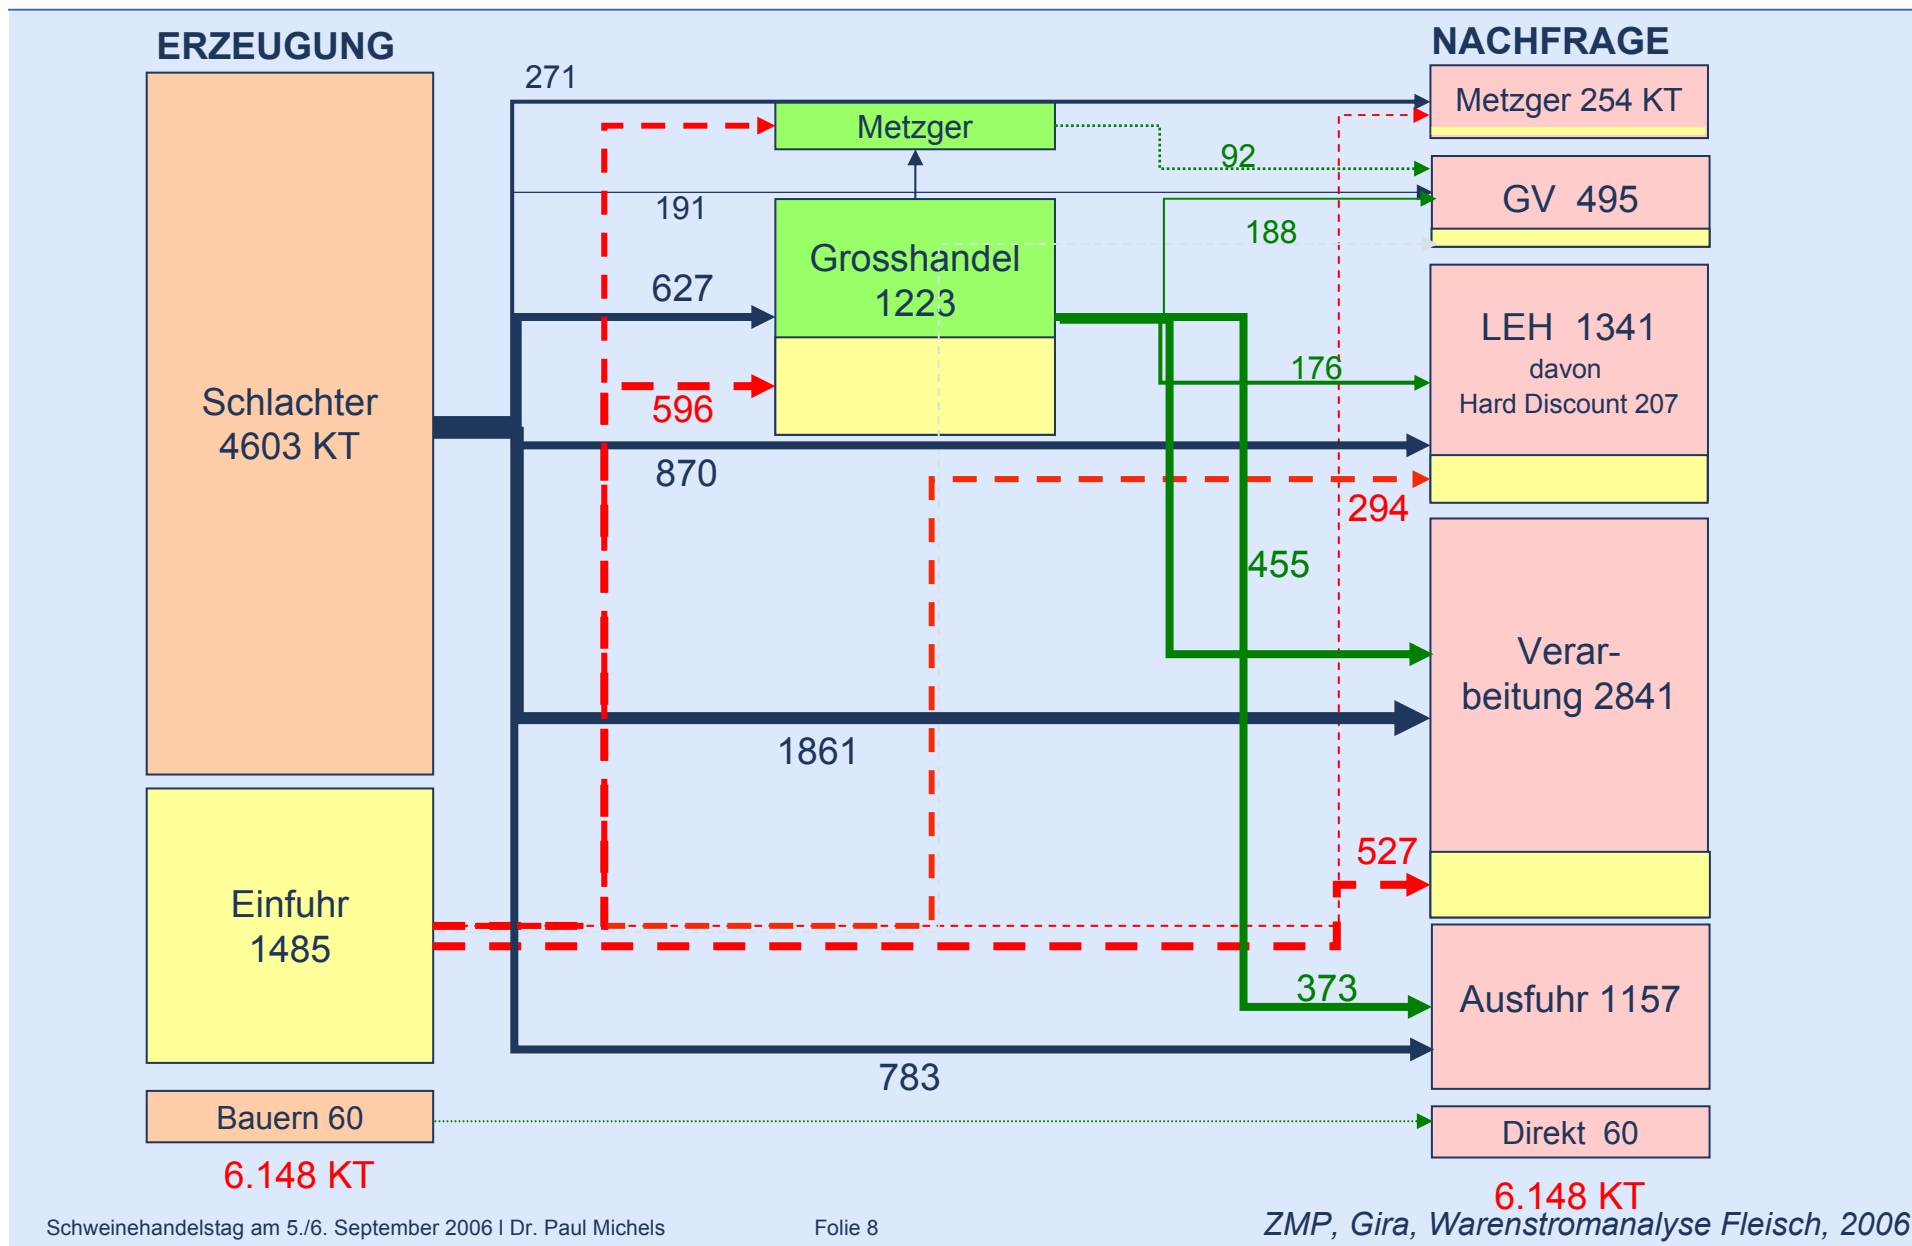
ERZEUGUNG

NACHFRAGE

271

Metzger

Metzger 254 KT

92

GV 495

191

188

Grosshandel 1223

627

LEH 1341
davon
Hard Discount 207

176

Schlachter
4603 KT

596

870

294

455

Verarbeitung 2841

1861

527

Einfuhr
1485

373

Ausfuhr 1157

783

Bauern 60

Direkt 60

6.148 KT

6.148 KT

Schweinehandelstag am 5./6. September 2006 I Dr. Paul Michels

Folie 8

ZMP, Gira, Warenstromanalyse Fleisch, 2006